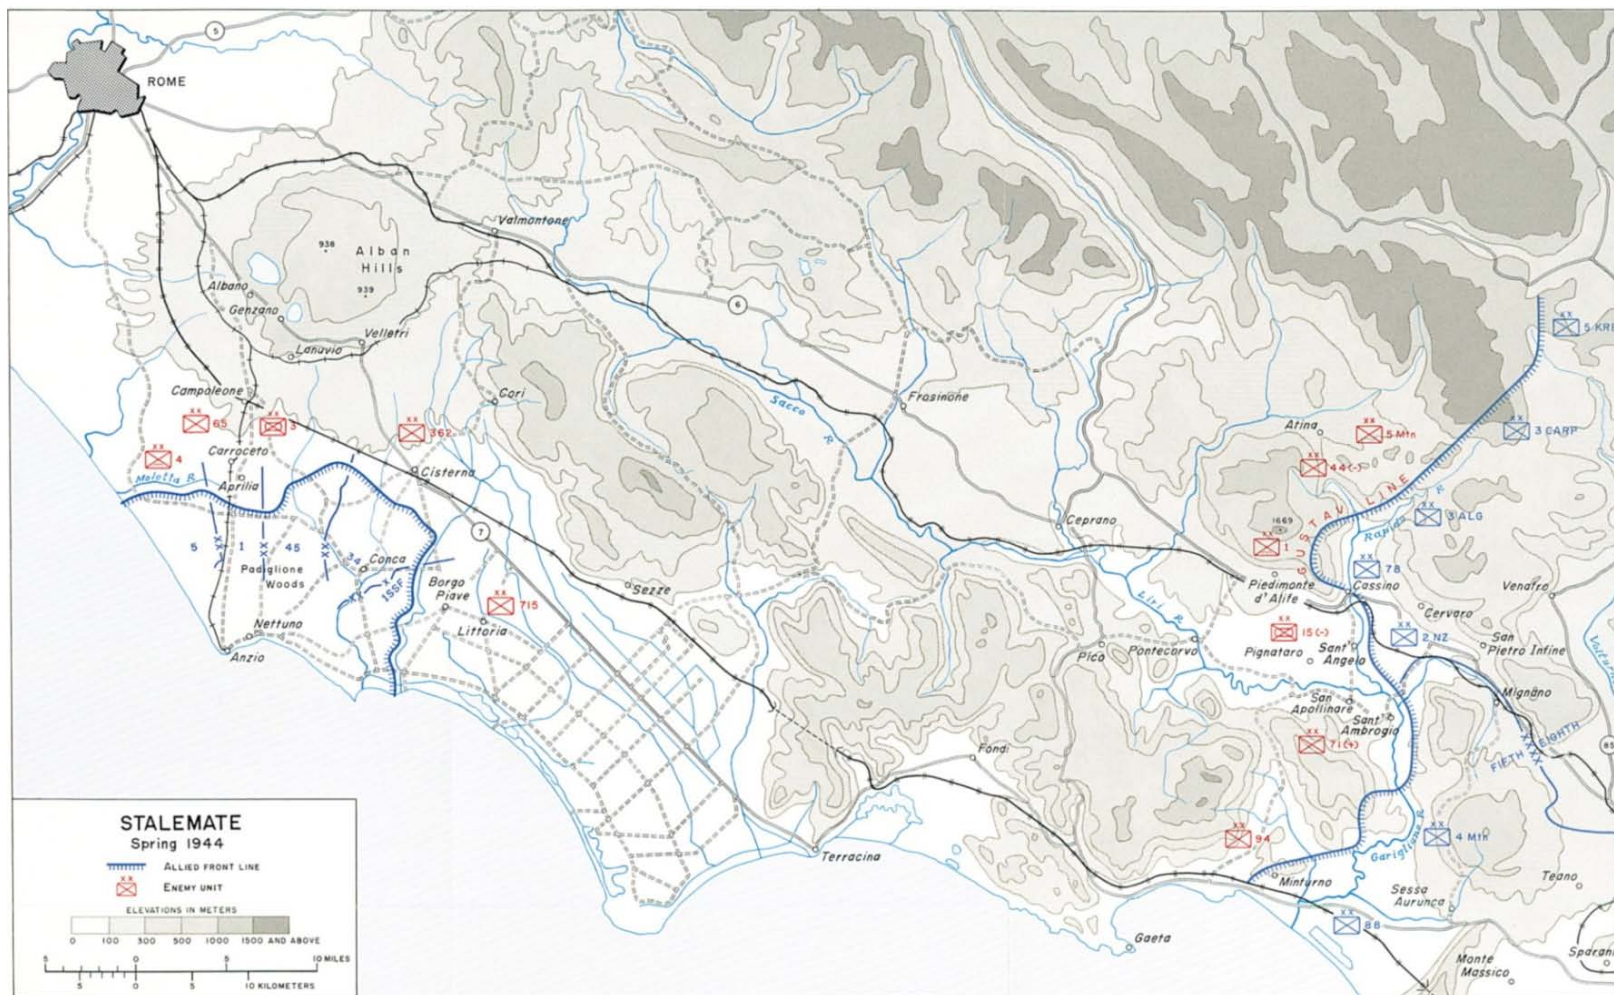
5

ROME

Valmontone

938

Alban Hills

939

Albano

Genzano

Lanuvio

Velletri

6

Campoleone

XX 65

XX 3

XX 362

Cori

Frosinone

Sacco R.

XX 4

Carroceto

Cisterna

Moletta R.

Aprilia

5

XX

1

XX

45

XX

34

Conca

Padiglione Woods

X

1SSF

Borgo Piave

7

XX 715

Littoria

Sezze

Nettuno

Anzio

Atina

XX 5 Mtn

XX 44 (-)

1669

XX 1

GUSTAV LINE

Rapido R.

XX 3 ALG

XX 3 CARP

XX 5 KRE

Ceprano

Piedimonte d'Alife

XX 78

Cassino

Venafro

Liri R.

Cervaro

XX 15 (-)

XX 2 NZ

San Pietro Infine

Pico

Pontecorvo

Pignataro

Sant' Angelo

Mignano

San Apollinare

Sant' Ambrogio

XX 71 (-)

FIFTH EIGHTH

XXXX

Fondi

XX 94

XX 4 Mtn

Garigliano R.

Terracina

Minturno

Sessa Aurunca

Teano

XX 88

Gaeta

Monte Massico

Sparani

STALEMATE
Spring 1944

ALLIED FRONT LINE

XX ENEMY UNIT

ELEVATIONS IN METERS

0 100 300 500 1000 1500 AND ABOVE

5 0 5 10 MILES

5 0 5 10 KILOMETERS